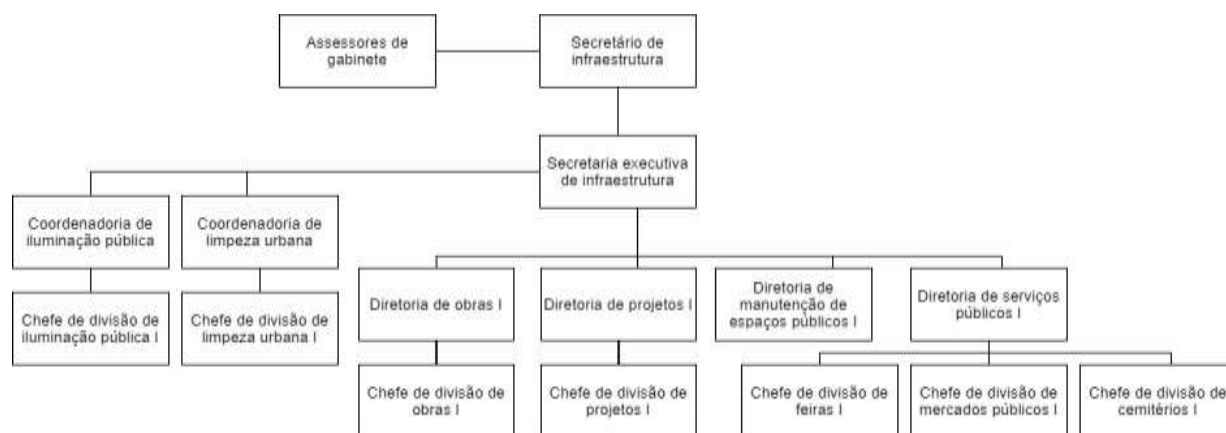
Assessores de gabinete

Secretário de infraestrutura

Secretaria executiva de infraestrutura

Coordenadoria de iluminação pública

Coordenadoria de limpeza urbana

Chefe de divisão de iluminação pública I

Chefe de divisão de limpeza urbana I

Diretoria de obras I

Diretoria de projetos I

Diretoria de manutenção de espaços públicos I

Diretoria de serviços públicos I

Chefe de divisão de obras I

Chefe de divisão de projetos I

Chefe de divisão de feiras I

Chefe de divisão de mercados públicos I

Chefe de divisão de cemitérios I